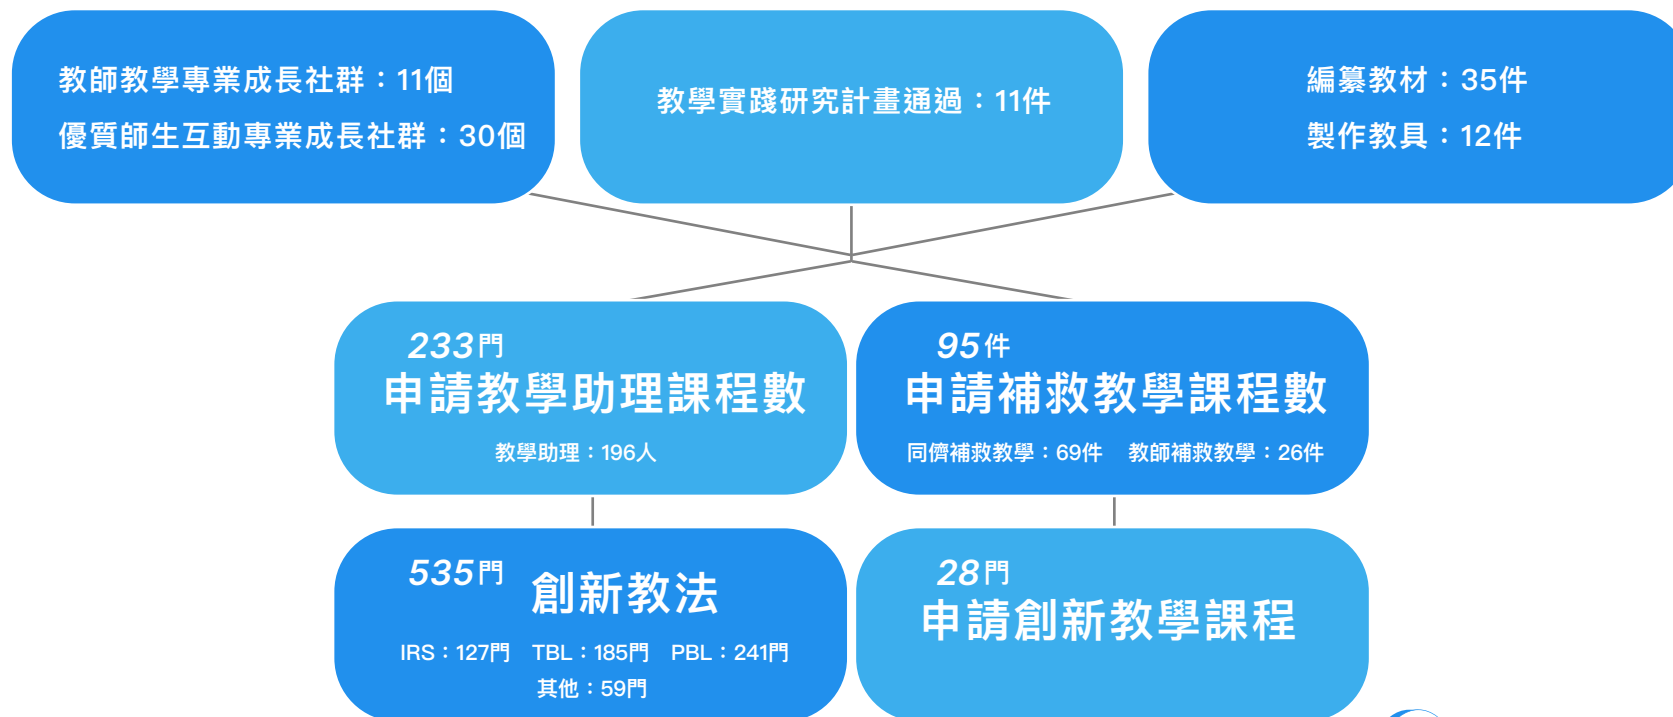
教師教學專業成長社群：11個
優質師生互動專業成長社群：30個

教學實踐研究計畫通過：11件

編纂教材：35件
製作教具：12件

233門
申請教學助理課程數
教學助理：196人

95件
申請補救教學課程數
同儕補救教學：69件 教師補救教學：26件

535門
創新教法
IRS：127門 TBL：185門 PBL：241門
其他：59門

28門
申請創新教學課程